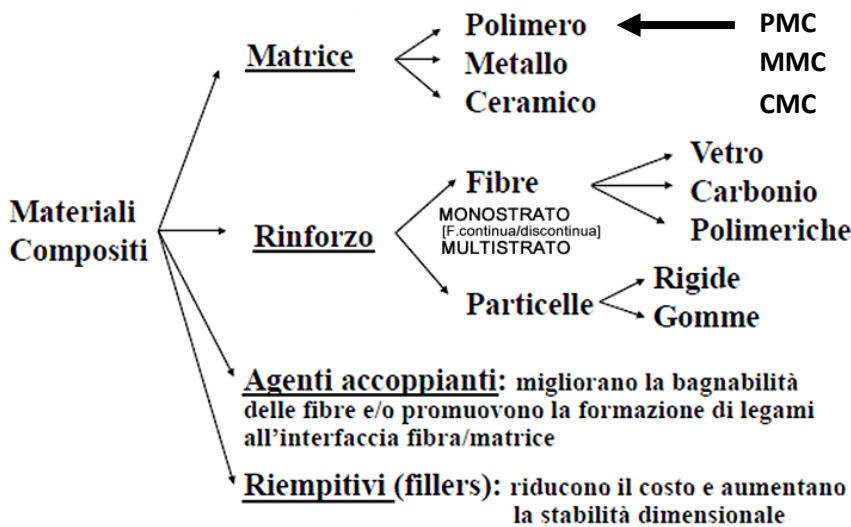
Materiali Compositi

Matrice

Polimero
Metallo
Ceramico

PMC
MMC
CMC

Rinforzo

Fibre
MONOSTRATO
[F.continua/discontinua]
MULTISTRATO

Vetro
Carbonio
Polimeriche

Particelle

Rigide
Gomme

Agenti accoppianti: migliorano la bagnabilità delle fibre e/o promuovono la formazione di legami all'interfaccia fibra/matrice

Riempitivi (fillers): riducono il costo e aumentano la stabilità dimensionale